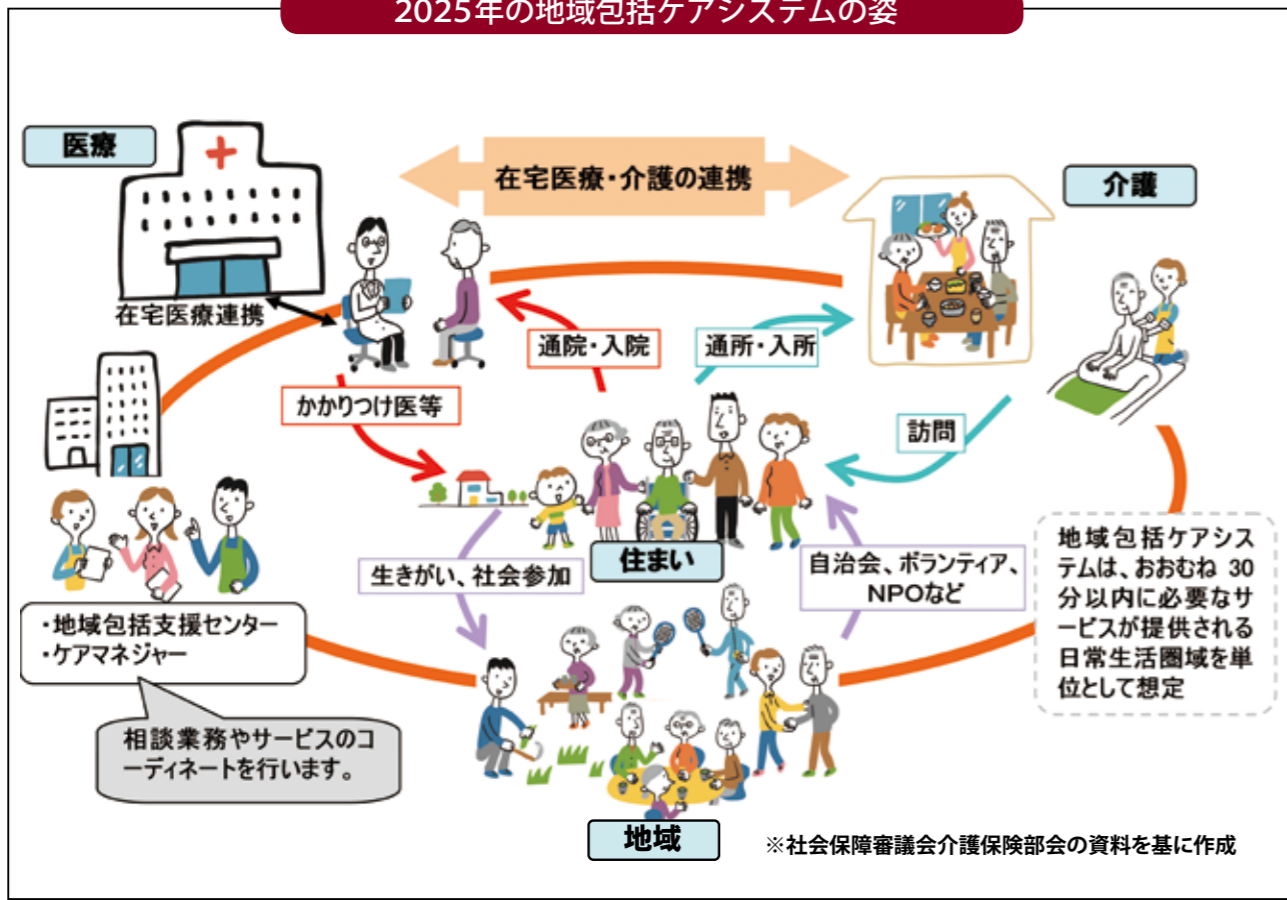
2025年の地域包括ケアシステムの姿

医療

在宅医療・介護の連携

介護

在宅医療連携

通院・入院

通所・入所

かかりつけ医等

訪問

住まい

生きがい、社会参加

自治会、ボランティア、NPOなど

地域包括ケアシステムは、おおむね 30分以内に必要なサービスが提供される日常生活圏域を単位として想定

・地域包括支援センター
・ケアマネジャー

相談業務やサービスのコーディネートを行います。

地域

※社会保障審議会介護保険部会の資料を基に作成